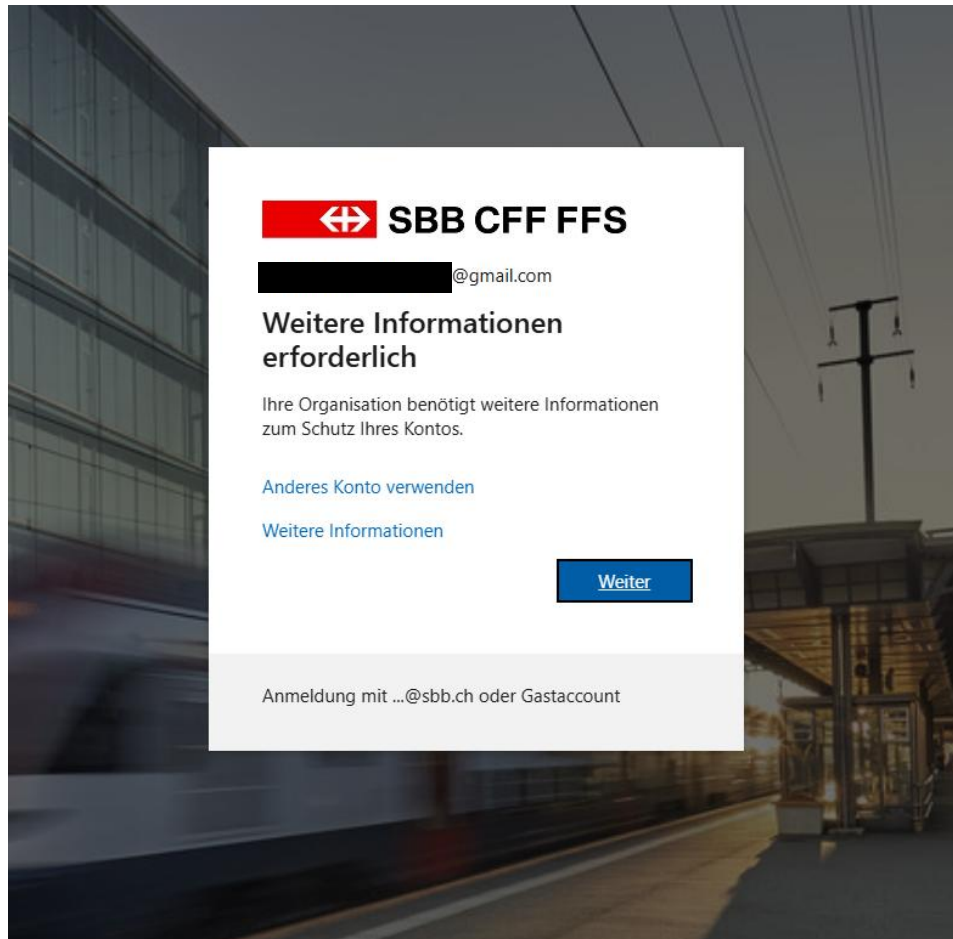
SBB CFF FFS

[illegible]@gmail.com

Weitere Informationen erforderlich

Ihre Organisation benötigt weitere Informationen zum Schutz Ihres Kontos.

Anderes Konto verwenden

Weitere Informationen

Weiter

Anmeldung mit ...@sbb.ch oder Gastaccount